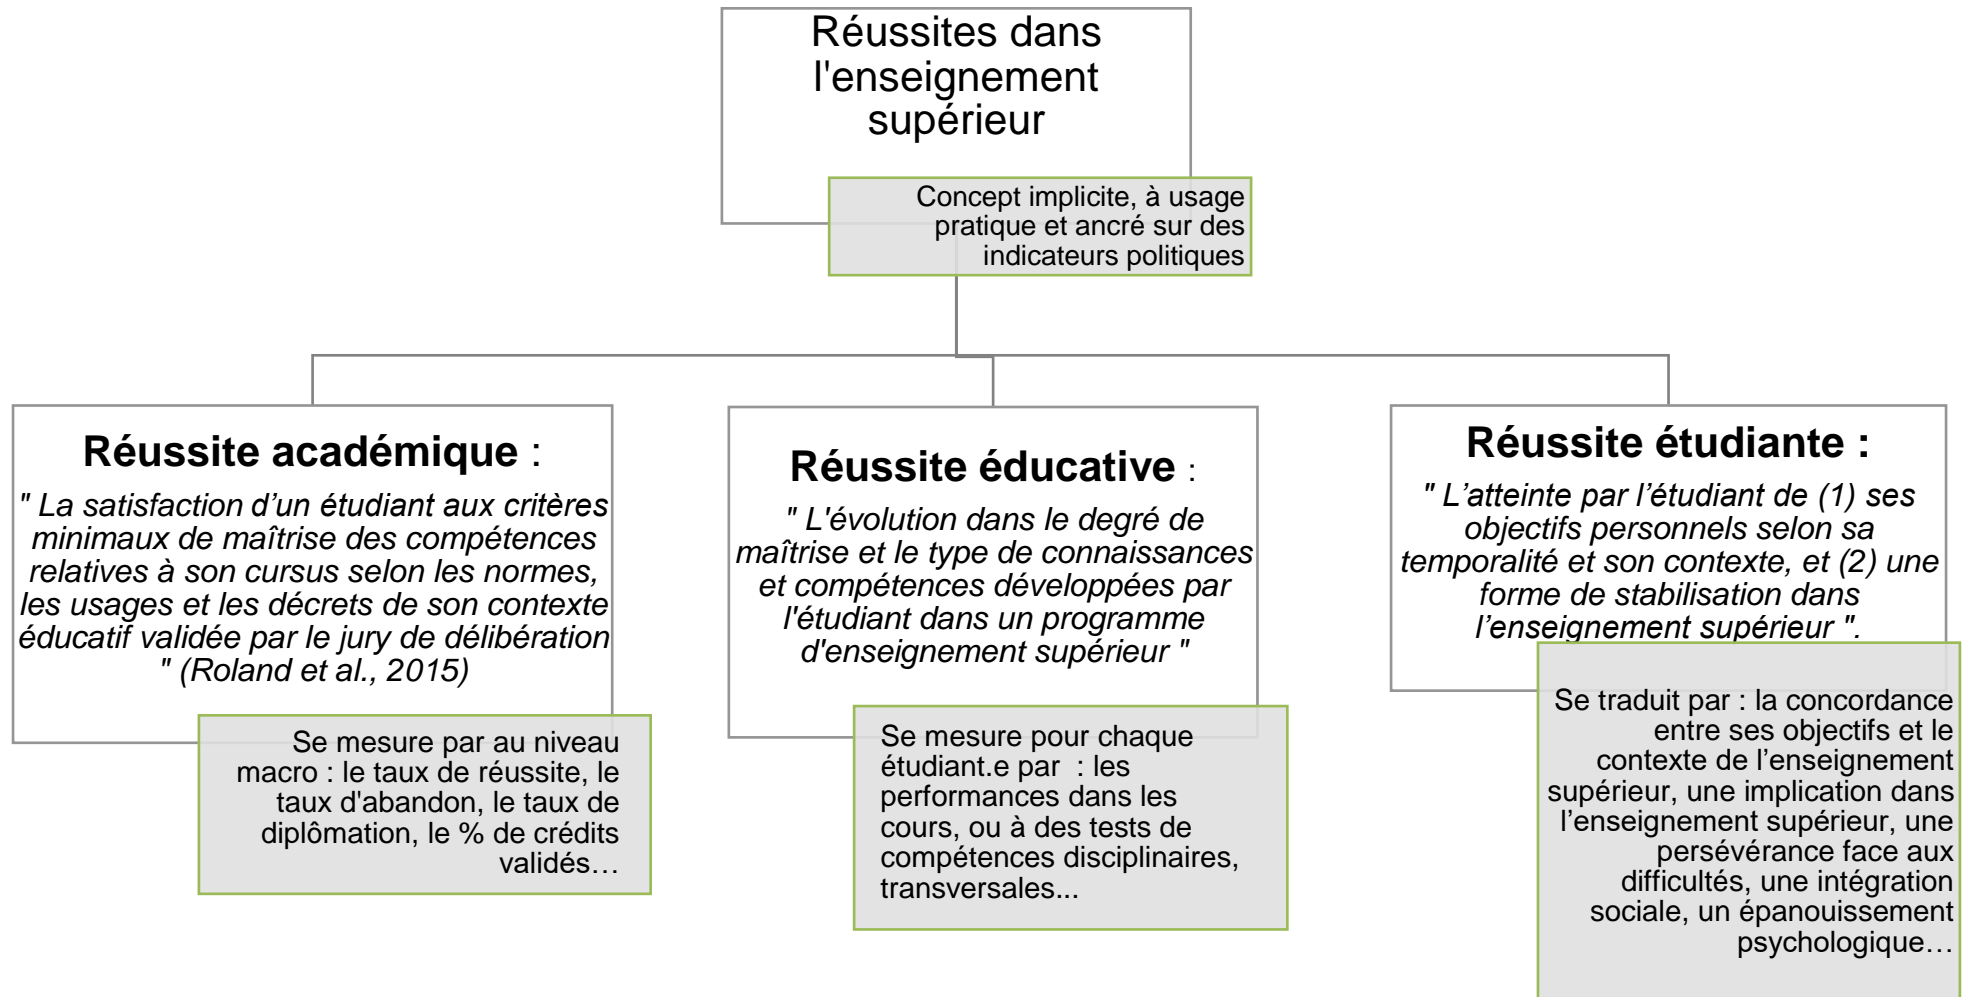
Réussites dans l'enseignement supérieur

Concept implicite, à usage pratique et ancré sur des indicateurs politiques

Réussite académique :

" La satisfaction d'un étudiant aux critères minimaux de maîtrise des compétences relatives à son cursus selon les normes, les usages et les décrets de son contexte éducatif validée par le jury de délibération " (Roland et al., 2015)

Se mesure par au niveau macro : le taux de réussite, le taux d'abandon, le taux de diplômation, le % de crédits validés…

Réussite éducative :

" L'évolution dans le degré de maîtrise et le type de connaissances et compétences développées par l'étudiant dans un programme d'enseignement supérieur "

Se mesure pour chaque étudiant.e par : les performances dans les cours, ou à des tests de compétences disciplinaires, transversales...

Réussite étudiante :

" L'atteinte par l'étudiant de (1) ses objectifs personnels selon sa temporalité et son contexte, et (2) une forme de stabilisation dans l'enseignement supérieur ".

Se traduit par : la concordance entre ses objectifs et le contexte de l'enseignement supérieur, une implication dans l'enseignement supérieur, une persévérance face aux difficultés, une intégration sociale, un épanouissement psychologique…